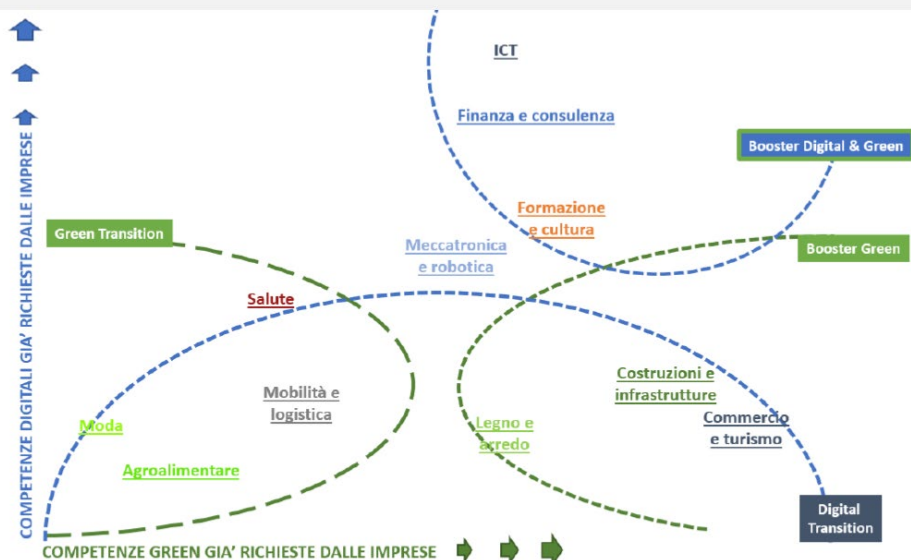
COMPETENZE DIGITALI GIA' RICHIESTE DALLE IMPRESE

ICT

Finanza e consulenza

Booster Digital & Green

Formazione e cultura

Green Transition

Meccatronica e robotica

Booster Green

Salute

Mobilità e logistica

Costruzioni e infrastrutture

Moda

Legno e arredo

Commercio e turismo

Agroalimentare

Digital Transition

COMPETENZE GREEN GIA' RICHIESTE DALLE IMPRESE